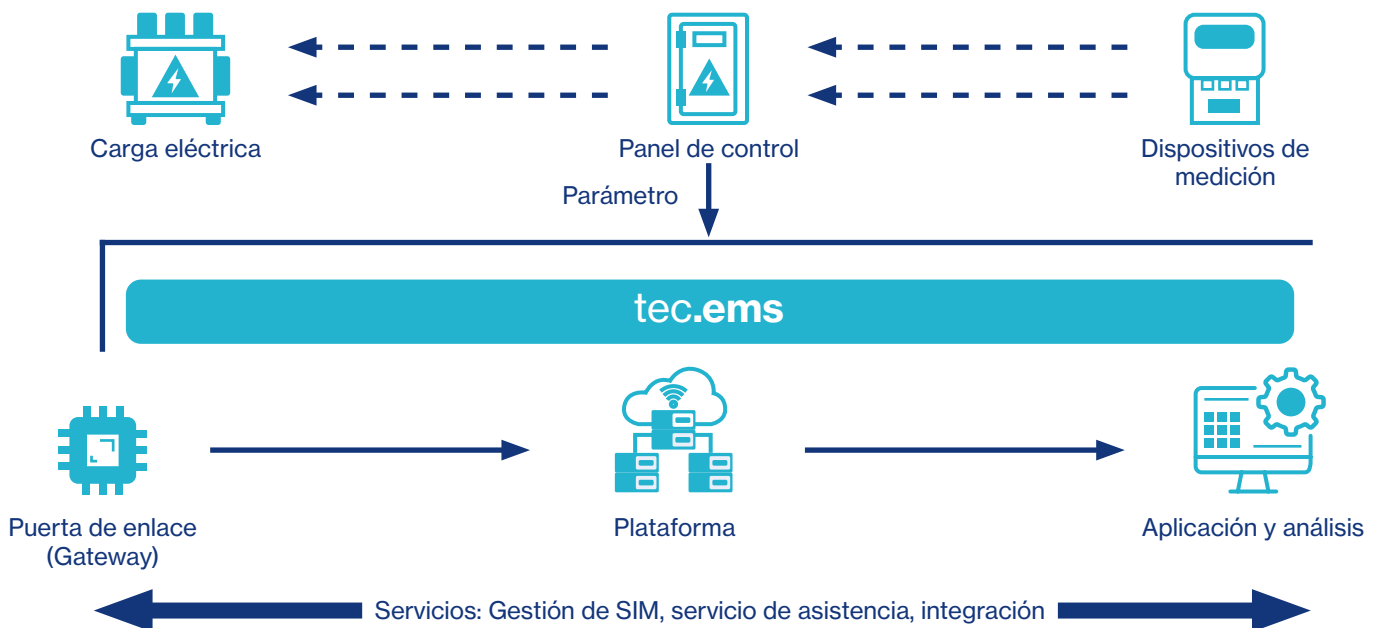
Carga eléctrica

Panel de control

Dispositivos de medición

Parámetro

tec.ems

Puerta de enlace (Gateway)

Plataforma

Aplicación y análisis

Servicios: Gestión de SIM, servicio de asistencia, integración